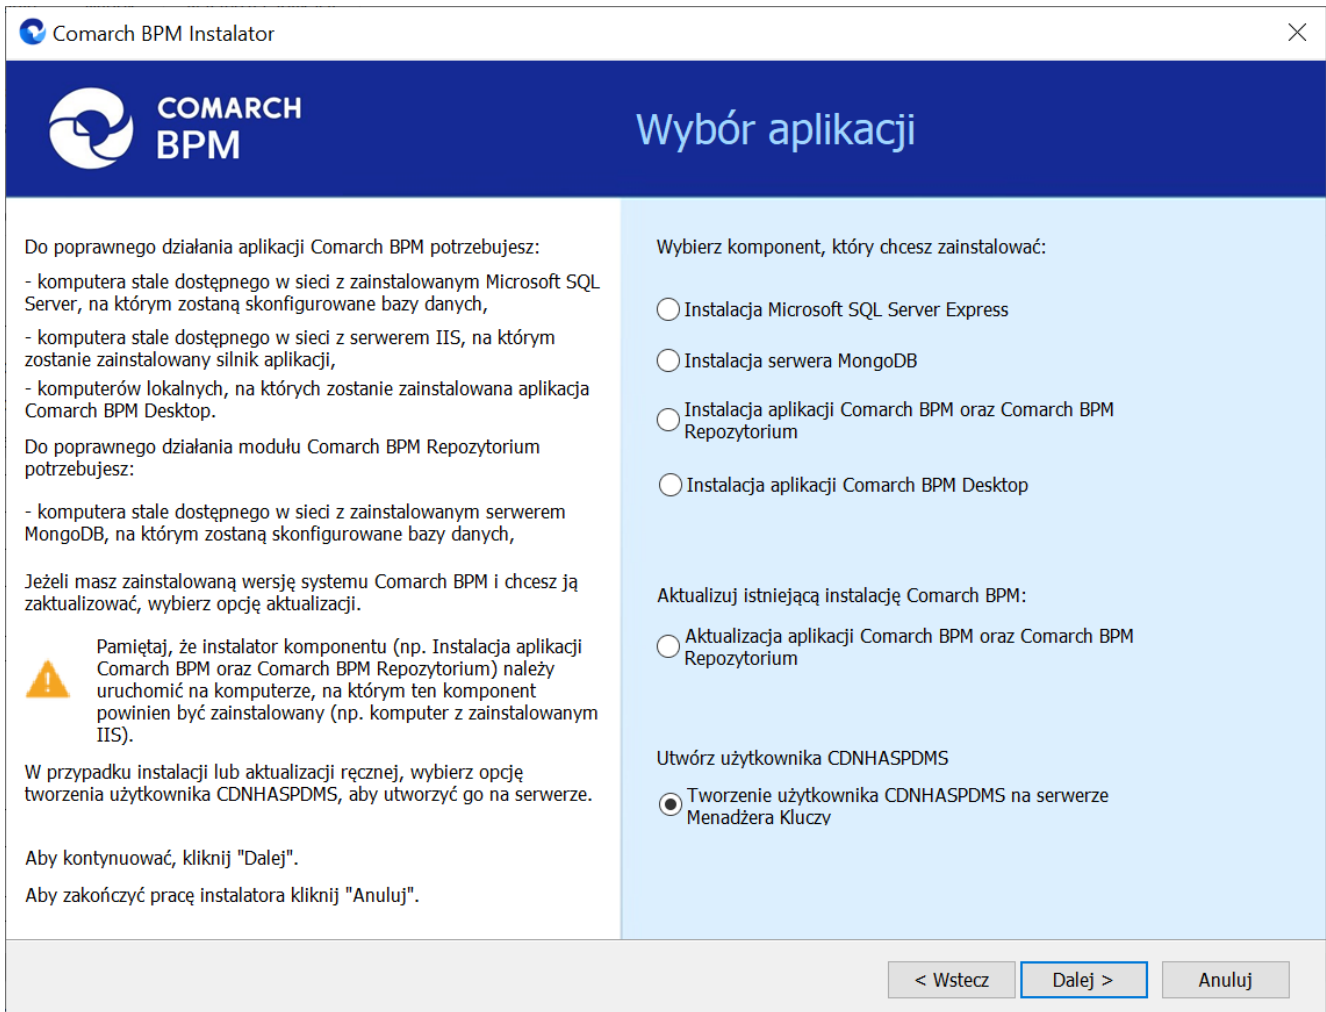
Comarch BPM Instalator

COMARCH BPM

Wybór aplikacji

Do poprawnego działania aplikacji Comarch BPM potrzebujesz:

- komputera stale dostępnego w sieci z zainstalowanym Microsoft SQL Server, na którym zostaną skonfigurowane bazy danych,

- komputera stale dostępnego w sieci z serwerem IIS, na którym zostanie zainstalowany silnik aplikacji,

- komputerów lokalnych, na których zostanie zainstalowana aplikacja Comarch BPM Desktop.

Do poprawnego działania modułu Comarch BPM Repozytorium potrzebujesz:

- komputera stale dostępnego w sieci z zainstalowanym serwerem MongoDB, na którym zostaną skonfigurowane bazy danych,

Jeżeli masz zainstalowaną wersję systemu Comarch BPM i chcesz ją zaktualizować, wybierz opcję aktualizacji.

Pamiętaj, że instalator komponentu (np. Instalacja aplikacji Comarch BPM oraz Comarch BPM Repozytorium) należy uruchomić na komputerze, na którym ten komponent powinien być zainstalowany (np. komputer z zainstalowanym IIS).

W przypadku instalacji lub aktualizacji ręcznej, wybierz opcję tworzenia użytkownika CDNHASPDMS, aby utworzyć go na serwerze.

Aby kontynuować, kliknij "Dalej".

Aby zakończyć pracę instalatora kliknij "Anuluj".

Wybierz komponent, który chcesz zainstalować:

Instalacja Microsoft SQL Server Express

Instalacja serwera MongoDB

Instalacja aplikacji Comarch BPM oraz Comarch BPM Repozytorium

Instalacja aplikacji Comarch BPM Desktop

Aktualizuj istniejącą instalację Comarch BPM:

Aktualizacja aplikacji Comarch BPM oraz Comarch BPM Repozytorium

Utwórz użytkownika CDNHASPDMS

Tworzenie użytkownika CDNHASPDMS na serwerze Menadżera Kluczy

< Wstecz

Dalej >

Anuluj